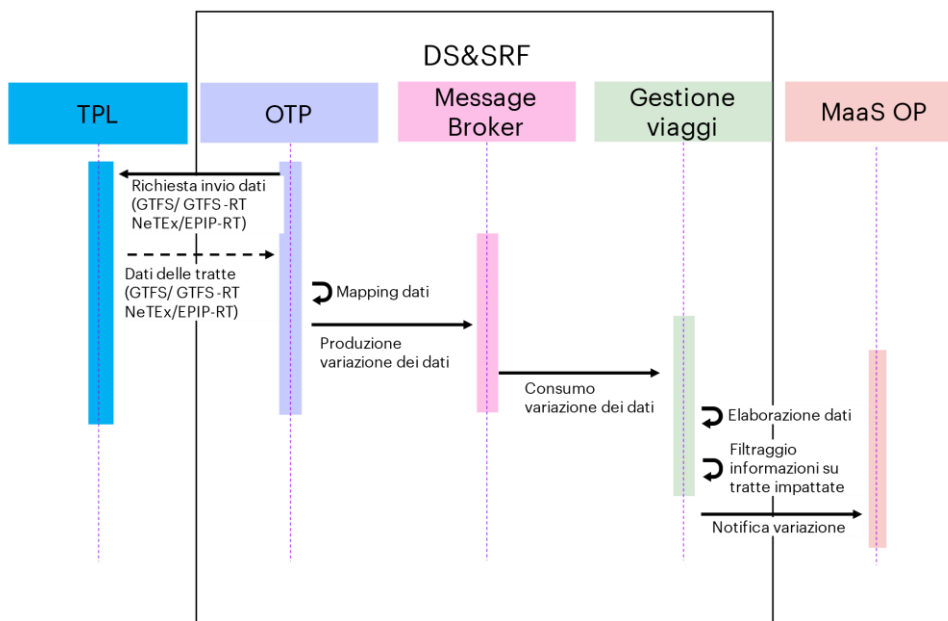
DS&SRF

TPL

OTP

Message Broker

Gestione viaggi

MaaS OP

Richiesta invio dati (GTFS/ GTFS-RT NeTEx/EPIP-RT)

Dati delle tratte (GTFS/ GTFS-RT NeTEx/EPIP-RT)

Mapping dati

Produzione variazione dei dati

Consumo variazione dei dati

Elaborazione dati

Filtraggio informazioni su tratte impattate

Notifica variazione